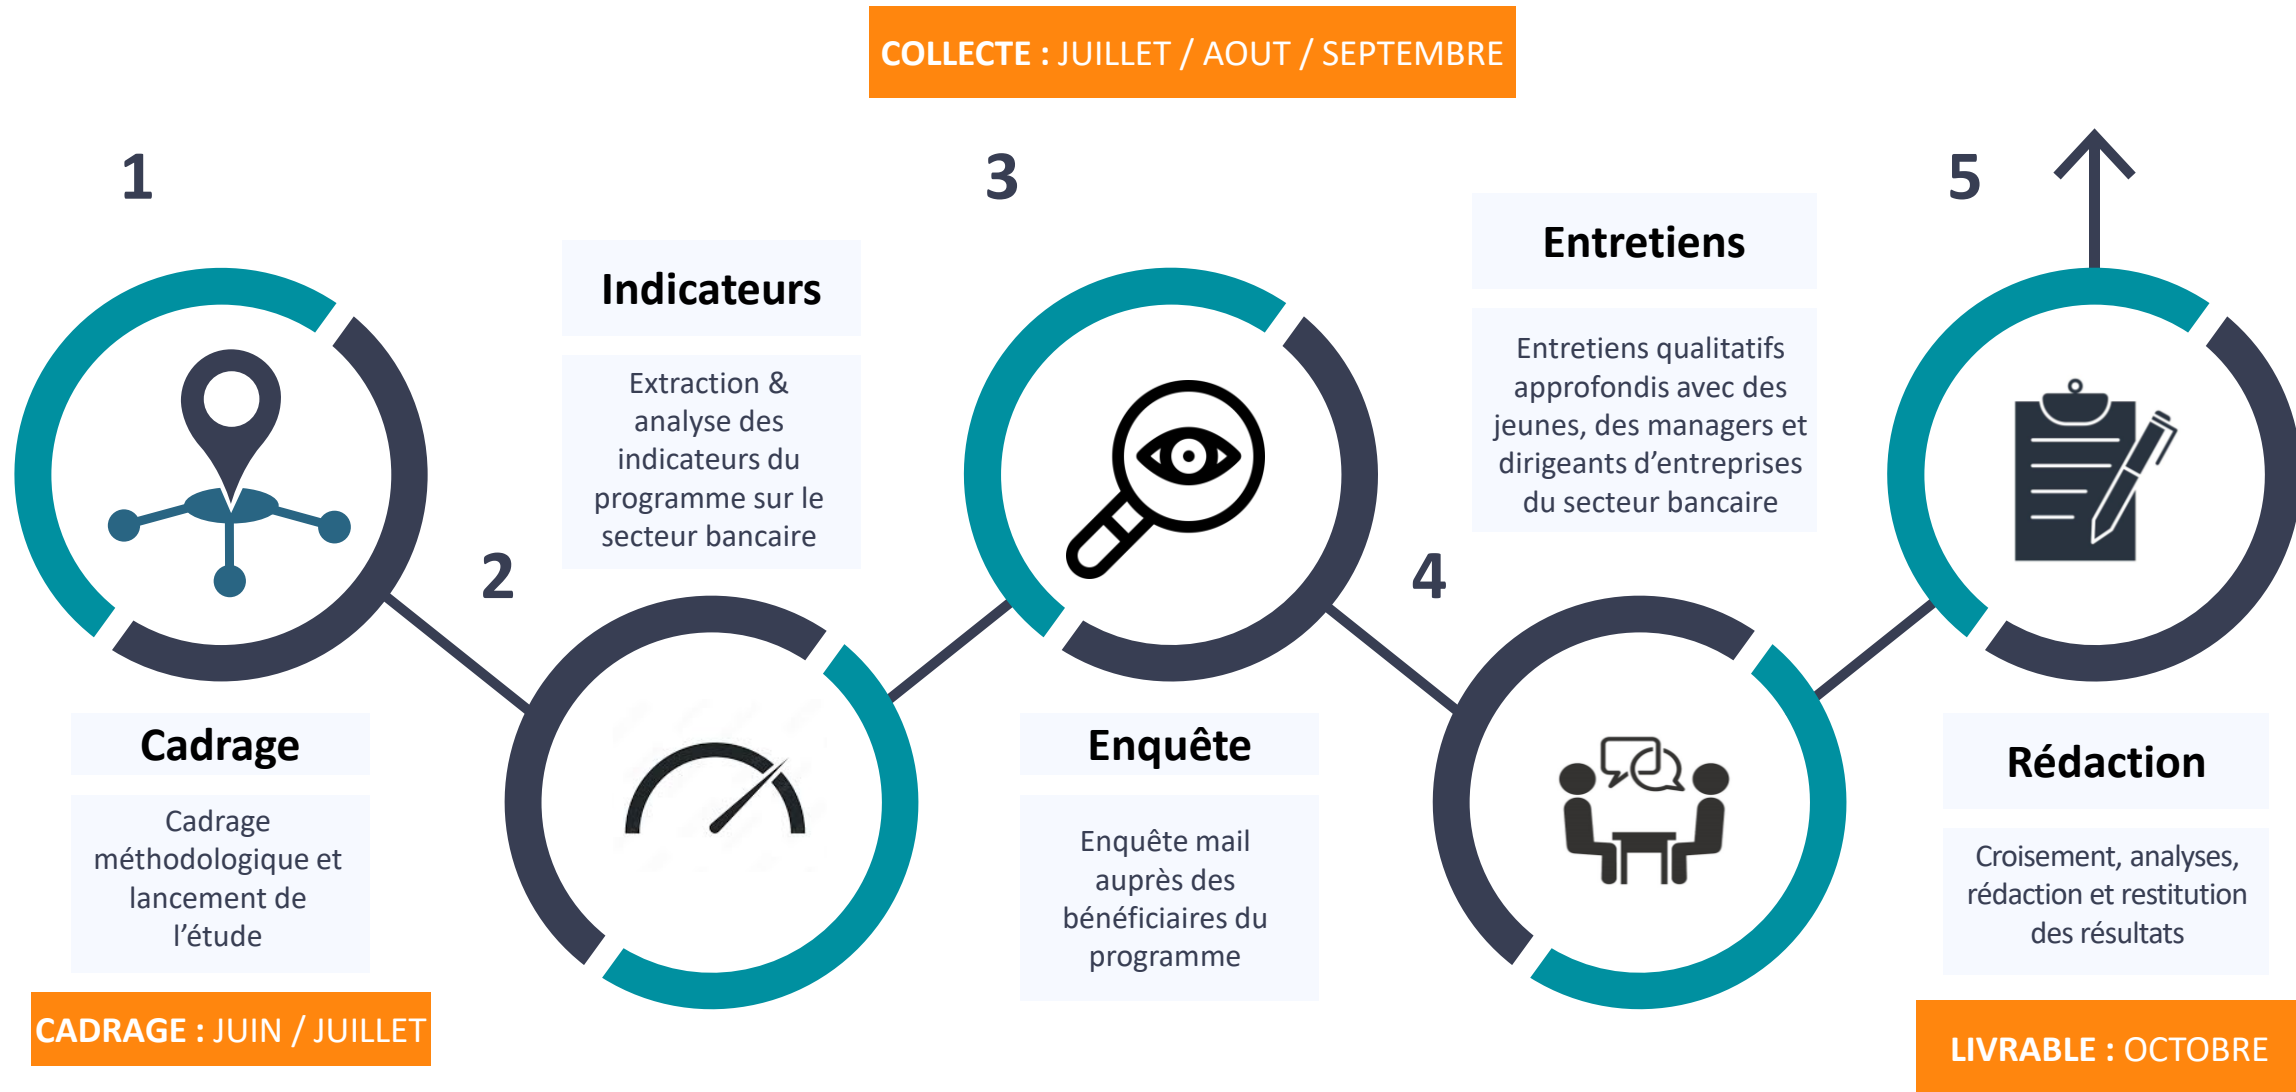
COLLECTE : JUILLET / AOUT / SEPTEMBRE

1

Cadrage

Cadrage méthodologique et lancement de l'étude

CADRAGE : JUIN / JUILLET

2

Indicateurs

Extraction & analyse des indicateurs du programme sur le secteur bancaire

3

Enquête

Enquête mail auprès des bénéficiaires du programme

4

Entretiens

Entretiens qualitatifs approfondis avec des jeunes, des managers et dirigeants d'entreprises du secteur bancaire

5

Rédaction

Croisement, analyses, rédaction et restitution des résultats

LIVRABLE : OCTOBRE